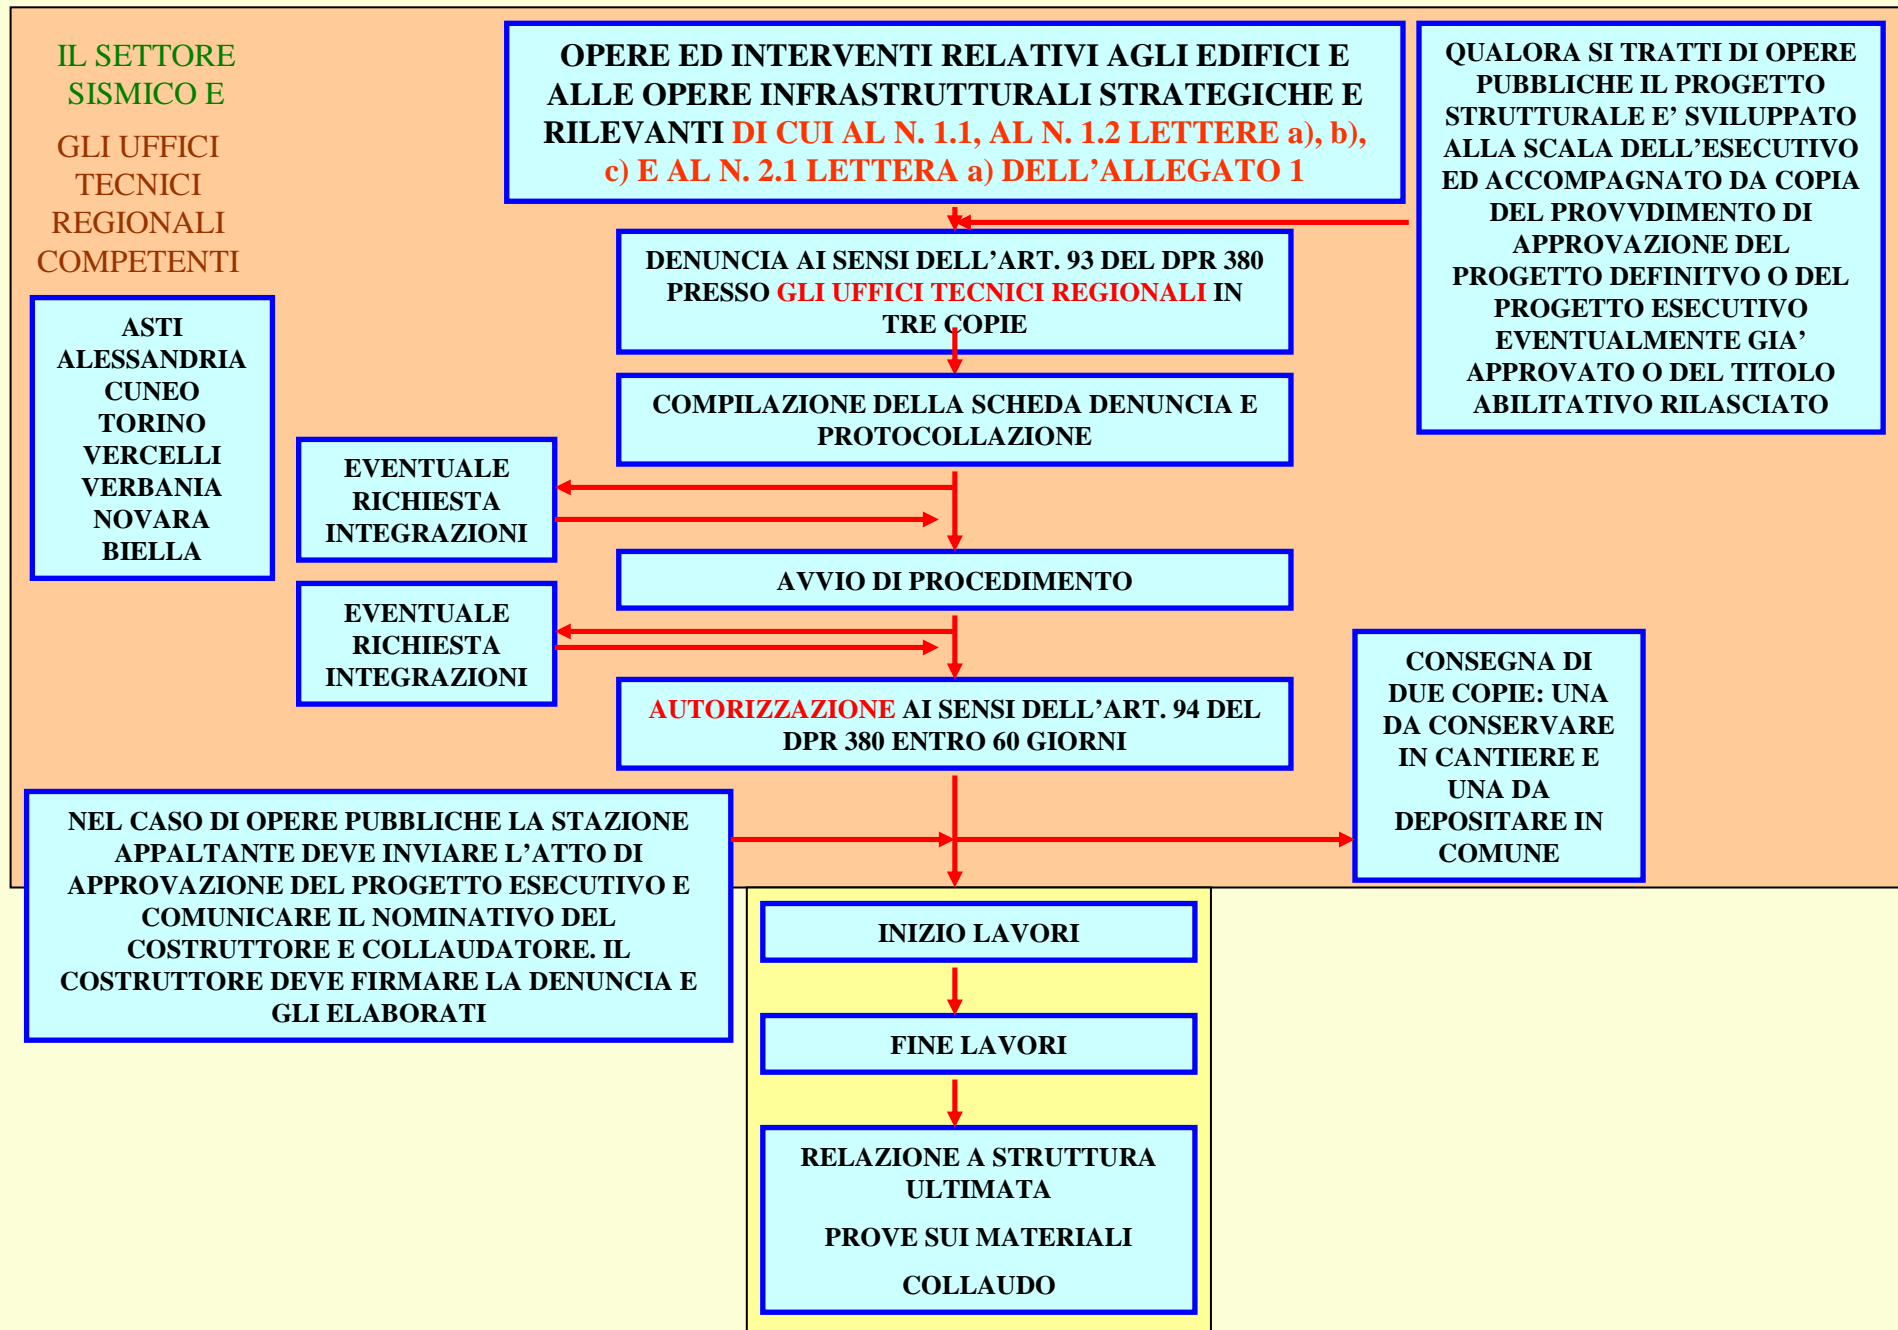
IL SETTORE SISMICO E

GLI UFFICI TECNICI REGIONALI COMPETENTI

ASTI
ALESSANDRIA
CUNEO
TORINO
VERCELLI
VERBANIA
NOVARA
BIELLA

OPERE ED INTERVENTI RELATIVI AGLI EDIFICI E ALLE OPERE INFRASTRUTTURALI STRATEGICHE E RILEVANTI DI CUI AL N. 1.1, AL N. 1.2 LETTERE a), b), c) E AL N. 2.1 LETTERA a) DELL'ALLEGATO 1

QUALORA SI TRATTI DI OPERE PUBBLICHE IL PROGETTO STRUTTURALE E' SVILUPPATO ALLA SCALA DELL'ESECUTIVO ED ACCOMPAGNATO DA COPIA DEL PROVVDIMENTO DI APPROVAZIONE DEL PROGETTO DEFINITVO O DEL PROGETTO ESECUTIVO EVENTUALMENTE GIA' APPROVATO O DEL TITOLO ABILITATIVO RILASCIATO

DENUNCIA AI SENSI DELL'ART. 93 DEL DPR 380 PRESSO GLI UFFICI TECNICI REGIONALI IN TRE COPIE

COMPILAZIONE DELLA SCHEDA DENUNCIA E PROTOCOLLAZIONE

EVENTUALE RICHIESTA INTEGRAZIONI

AVVIO DI PROCEDIMENTO

EVENTUALE RICHIESTA INTEGRAZIONI

AUTORIZZAZIONE AI SENSI DELL'ART. 94 DEL DPR 380 ENTRO 60 GIORNI

CONSEGNA DI DUE COPIE: UNA DA CONSERVARE IN CANTIERE E UNA DA DEPOSITARE IN COMUNE

NEL CASO DI OPERE PUBBLICHE LA STAZIONE APPALTANTE DEVE INVIARE L'ATTO DI APPROVAZIONE DEL PROGETTO ESECUTIVO E COMUNICARE IL NOMINATIVO DEL COSTRUTTORE E COLLAUDATORE. IL COSTRUTTORE DEVE FIRMARE LA DENUNCIA E GLI ELABORATI

INIZIO LAVORI

FINE LAVORI

RELAZIONE A STRUTTURA ULTIMATA

PROVE SUI MATERIALI

COLLAUDO